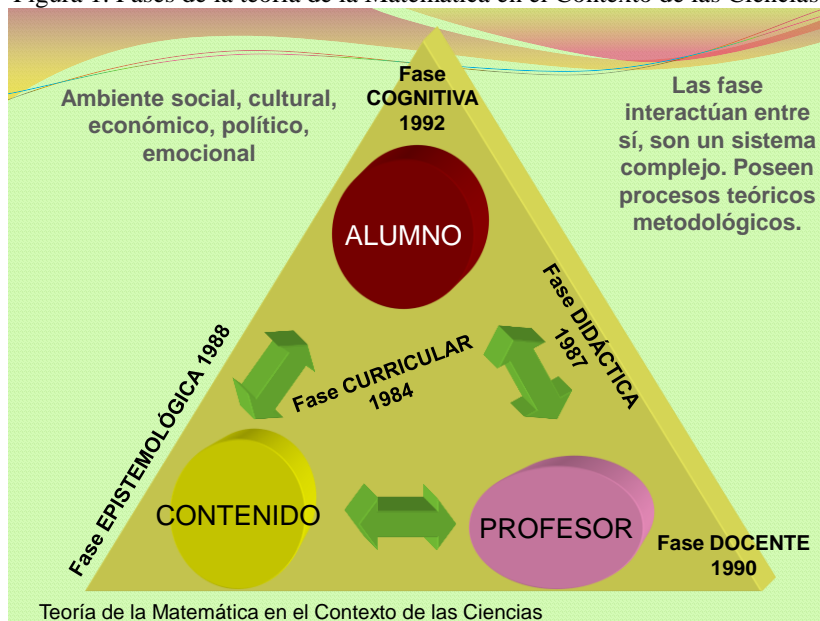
Figura 1. Fases de la teoría de la Matemática en el Contexto de las Ciencias

Ambiente social, cultural, económico, político, emocional

Fase COGNITIVA 1992

Las fase interactúan entre sí, son un sistema complejo. Poseen procesos teóricos metodológicos.

ALUMNO

Fase DIDÁCTICA 1987

Fase EPISTEMOLÓGICA 1988

Fase CURRICULAR 1984

CONTENIDO

PROFESOR

Fase DOCENTE 1990

Teoría de la Matemática en el Contexto de las Ciencias